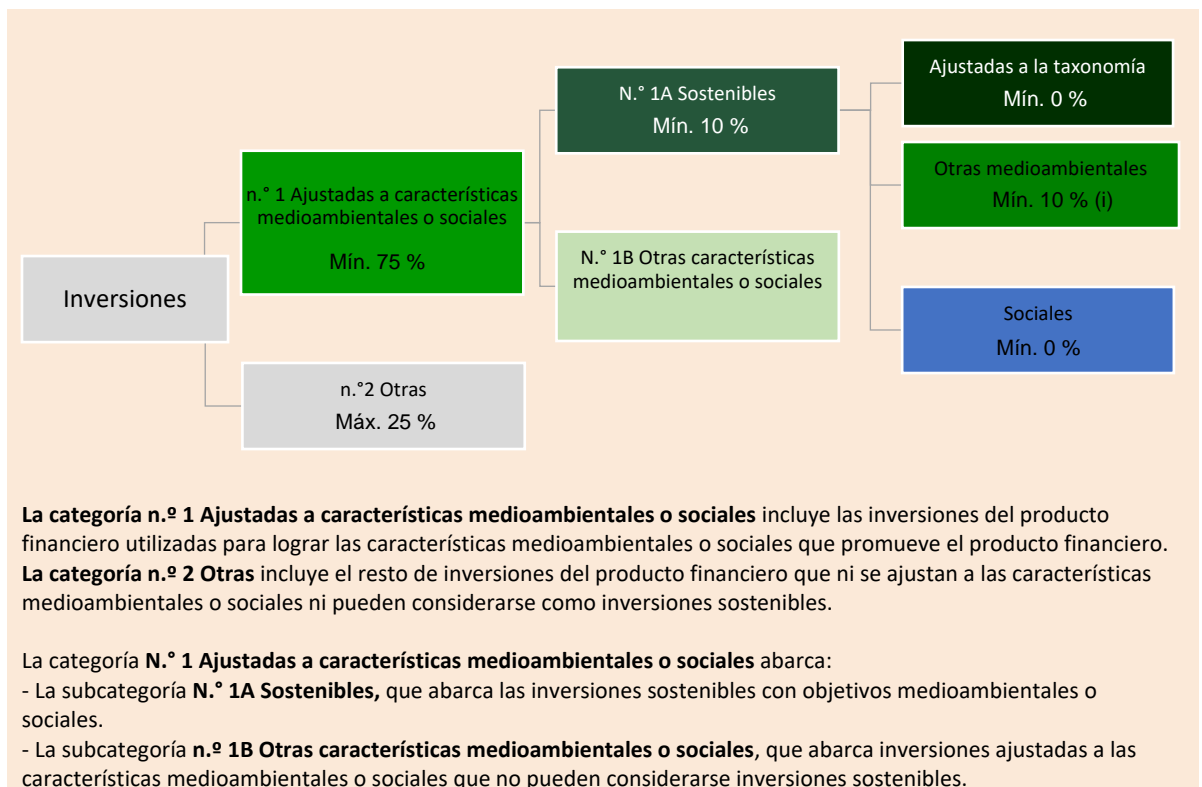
Inversiones

n.° 1 Ajustadas a características medioambientales o sociales

Mín. 75 %

n.°2 Otras
Máx. 25 %

N.° 1A Sostenibles
Mín. 10 %

N.° 1B Otras características medioambientales o sociales

Ajustadas a la taxonomía
Mín. 0 %

Otras medioambientales
Mín. 10 % (i)

Sociales
Mín. 0 %

**La categoría n.º 1 Ajustadas a características medioambientales o sociales** incluye las inversiones del producto financiero utilizadas para lograr las características medioambientales o sociales que promueve el producto financiero.
**La categoría n.º 2 Otras** incluye el resto de inversiones del producto financiero que ni se ajustan a las características medioambientales o sociales ni pueden considerarse como inversiones sostenibles.

La categoría **N.° 1 Ajustadas a características medioambientales o sociales** abarca:
- La subcategoría **N.° 1A Sostenibles,** que abarca las inversiones sostenibles con objetivos medioambientales o sociales.
- La subcategoría **n.º 1B Otras características medioambientales o sociales**, que abarca inversiones ajustadas a las características medioambientales o sociales que no pueden considerarse inversiones sostenibles.